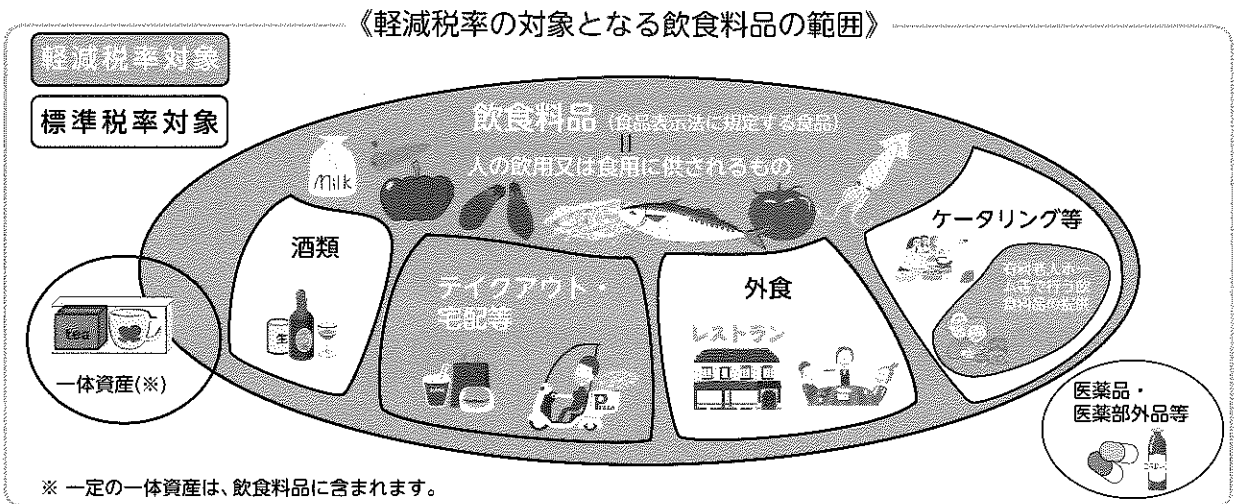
《軽減税率の対象となる飲食料品の範囲》

軽減税率対象

標準税率対象

飲食料品（食品表示法に規定する食品）
＝
人の飲用又は食用に供されるもの

Milk

酒類

テイクアウト・宅配等

外食

レストラン

ケータリング等

有料老人ホーム等で行う飲食料品の提供

Tea

一体資産（※）

医薬品・医薬部外品等

※ 一定の一体資産は、飲食料品に含まれます。